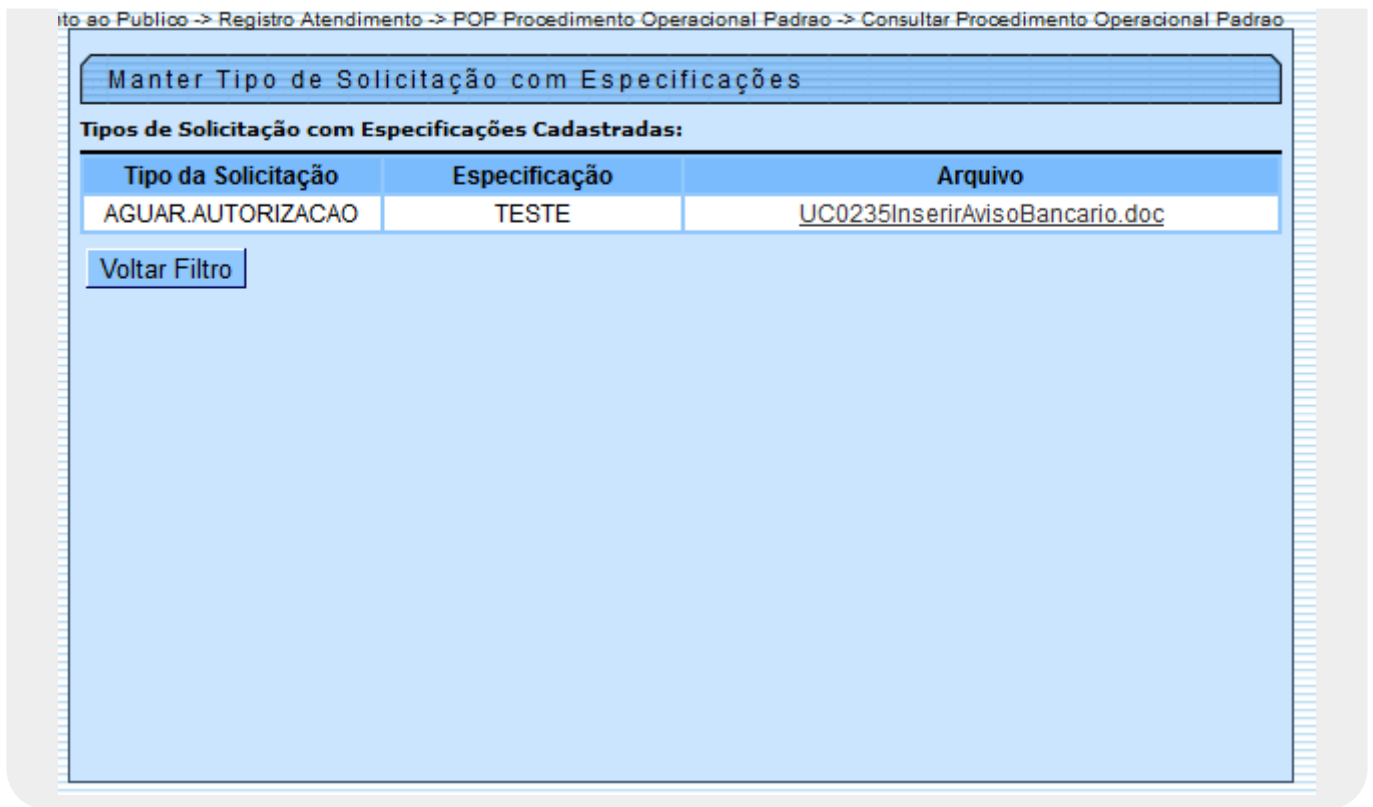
nto ao Publico -> Registro Atendimento -> POP Procedimento Operacional Padrao -> Consultar Procedimento Operacional Padrao

Manter Tipo de Solicitação com Especificações

Tipos de Solicitação com Especificações Cadastradas:

| Tipo da Solicitação | Especificação | Arquivo |
|---|---|---|
| AGUAR.AUTORIZACAO | TESTE | UC0235InserirAvisoBancario.doc |

Voltar Filtro